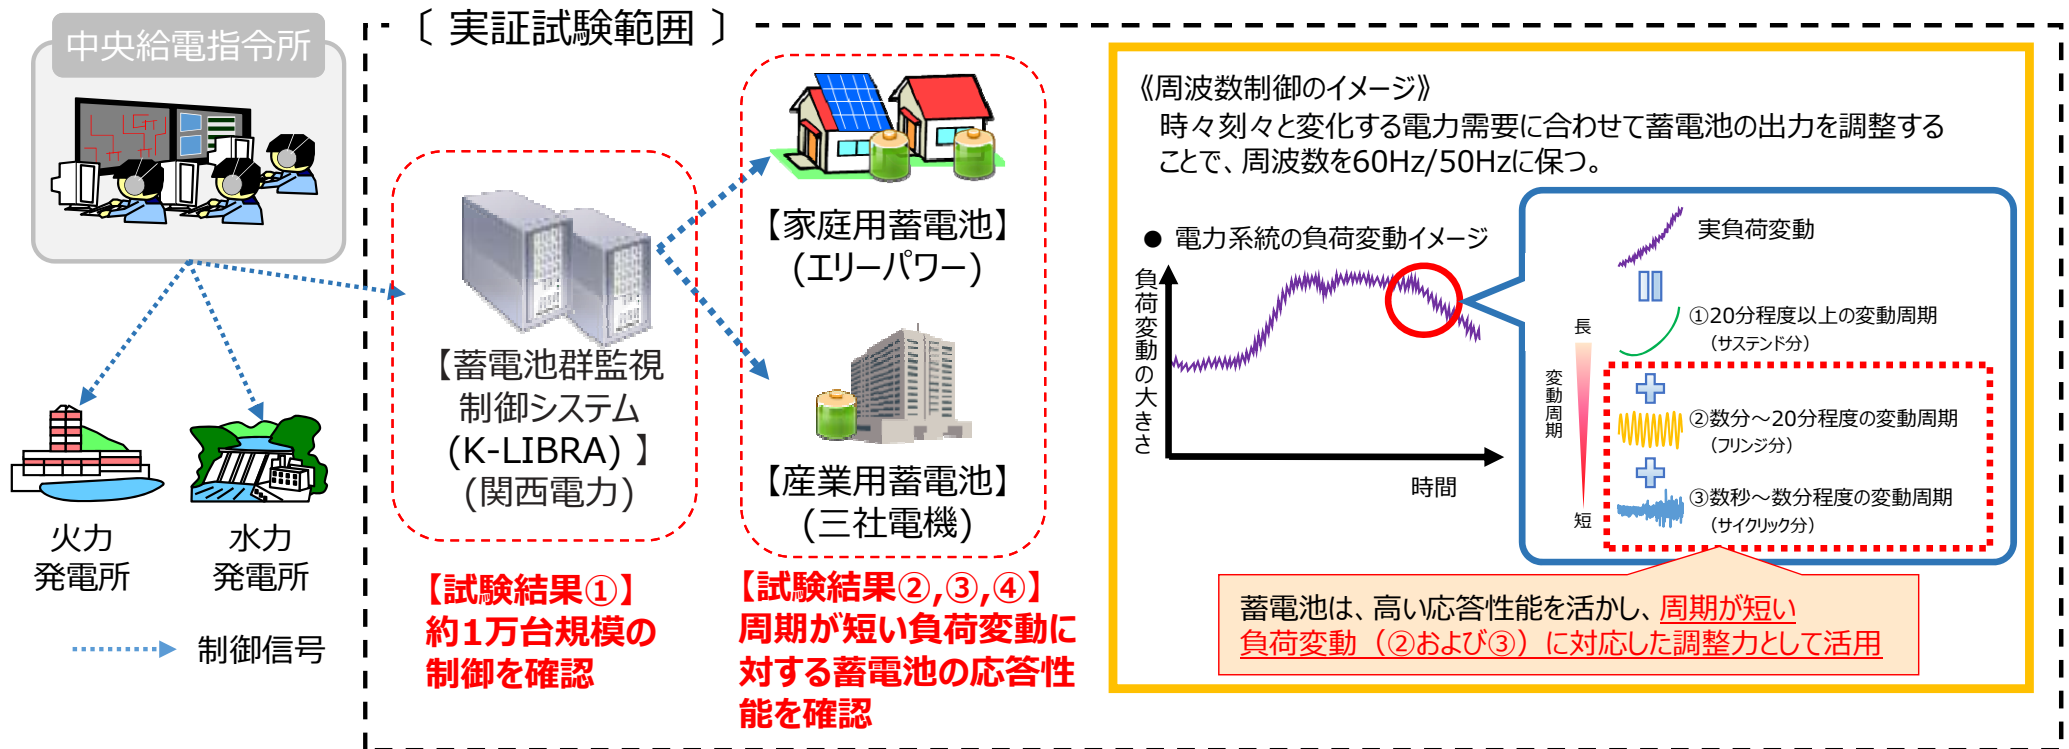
中央給電指令所

〔 実証試験範囲 〕

火力
発電所

水力
発電所

制御信号

【蓄電池群監視制御システム（K-LIBRA）】
（関西電力）

【試験結果①】
約1万台規模の制御を確認

【家庭用蓄電池】
（エリーパワー）

【産業用蓄電池】
（三社電機）

【試験結果②,③,④】
周期が短い負荷変動に対する蓄電池の応答性能を確認

《周波数制御のイメージ》
時々刻々と変化する電力需要に合わせて蓄電池の出力を調整することで、周波数を60Hz/50Hzに保つ。

● 電力系統の負荷変動イメージ

負荷変動の大きさ

時間

実負荷変動

長

変動周期

短

①20分程度以上の変動周期
（サステンド分）

②数分～20分程度の変動周期
（フリンジ分）

③数秒～数分程度の変動周期
（サイクリック分）

蓄電池は、高い応答性能を活かし、周期が短い負荷変動（②および③）に対応した調整力として活用